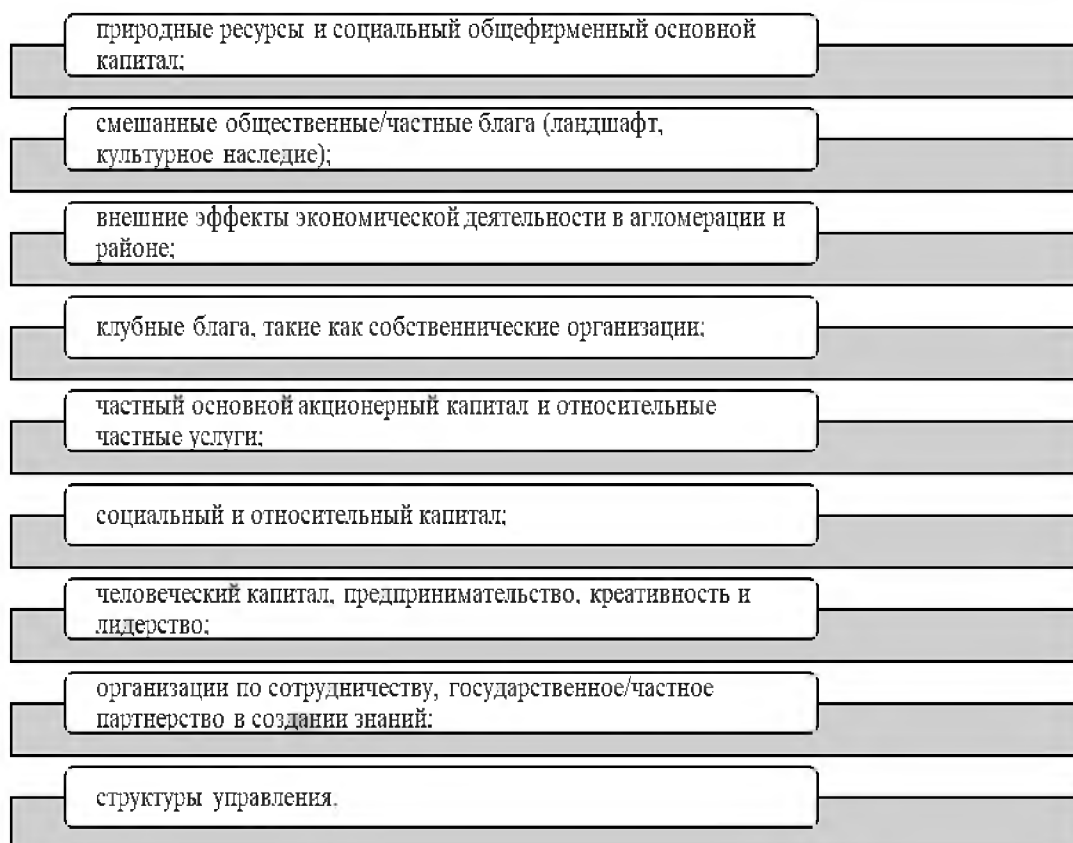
природные ресурсы и социальный общефирменный основной капитал;

смешанные общественные/частные блага (ландшафт, культурное наследие);

внешние эффекты экономической деятельности в агломерации и районе;

клубные блага, такие как собственнические организации;

частный основной акционерный капитал и относительные частные услуги;

социальный и относительный капитал;

человеческий капитал, предпринимательство, креативность и лидерство;

организации по сотрудничеству, государственное/частное партнерство в создании знаний;

структуры управления.